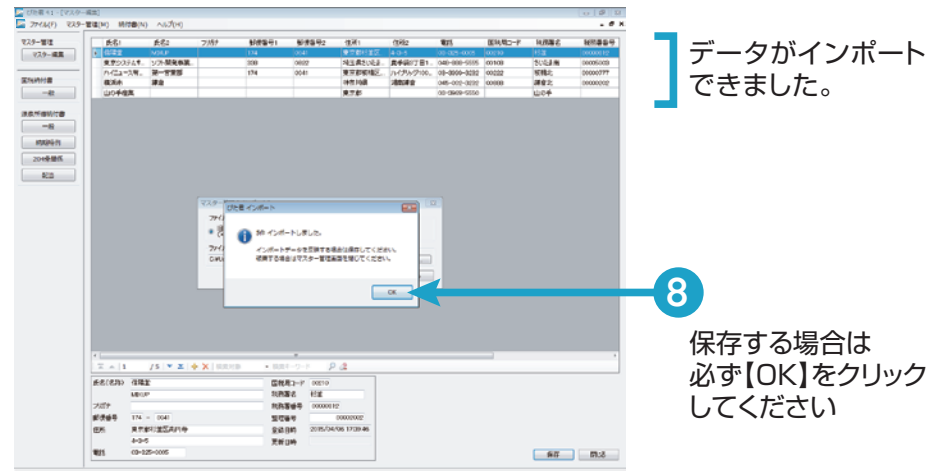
データがインポートできました。

8

保存する場合は必ず【OK】をクリックしてください

ファイル(F) マスター管理(M) 帳票作成(N) ヘルプ(H)

マスター管理
マスター編集

国保納付書
一般

源泉所得税納付書
一般
納期特例
204条様式
配達

名称1 名称2 フリガナ 郵便番号1 郵便番号2 住所1 住所2 電話 国税局コード 税務署名 税務署番号

ぴた楽 インポート
5件 インポートしました。
インポートデータを更新する場合は保存してください。
破棄する場合はマスター管理画面を閉じてください。
OK

名称(名称) 国税局コード
フリガナ 税務署名
郵便番号 税務署番号
住所 整理番号
電話 登録日時
更新日時

保存 閉じる